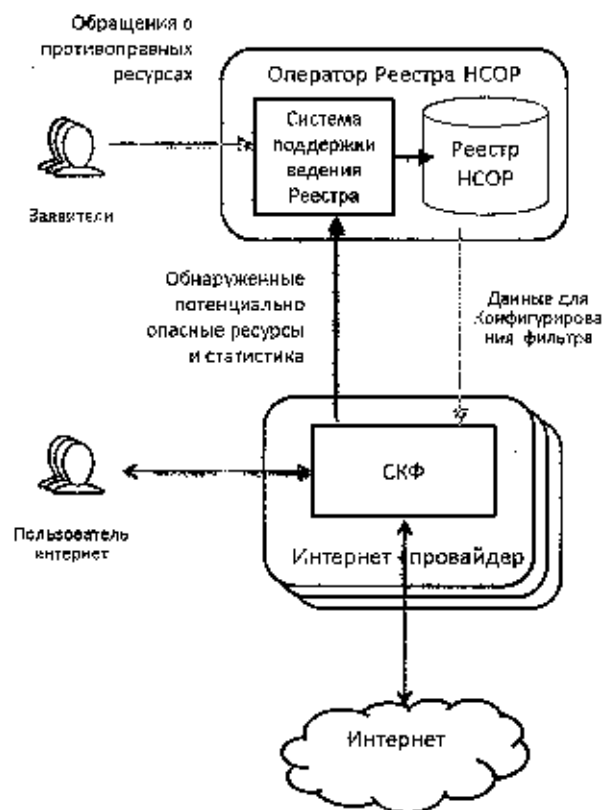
Обращения о противоправных ресурсах

Оператор Реестра НСОР

Система поддержки ведения Реестра

Реестр НСОР

Заявители

Обнаруженные потенциально опасные ресурсы и статистика

Данные для конфигурирования фильтра

СКФ

Пользователь интернет

Интернет провайдер

Интернет